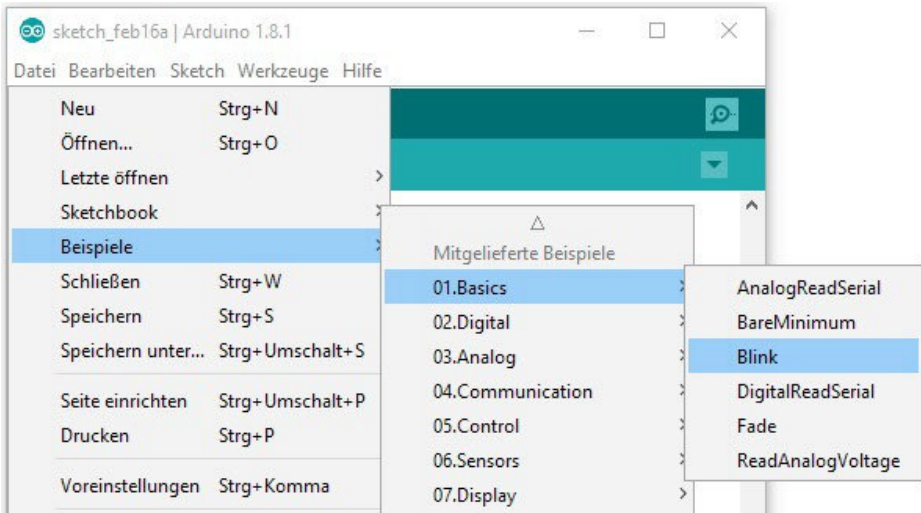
sketch_feb16a | Arduino 1.8.1

Datei Bearbeiten Sketch Werkzeuge Hilfe

Neu Strg+N
Öffnen... Strg+O
Letzte öffnen
Sketchbook
Beispiele
Schließen Strg+W
Speichern Strg+S
Speichern unter... Strg+Umschalt+S
Seite einrichten Strg+Umschalt+P
Drucken Strg+P
Voreinstellungen Strg+Komma

Mitgelieferte Beispiele
01.Basics
02.Digital
03.Analog
04.Communication
05.Control
06.Sensors
07.Display

AnalogReadSerial
BareMinimum
Blink
DigitalReadSerial
Fade
ReadAnalogVoltage